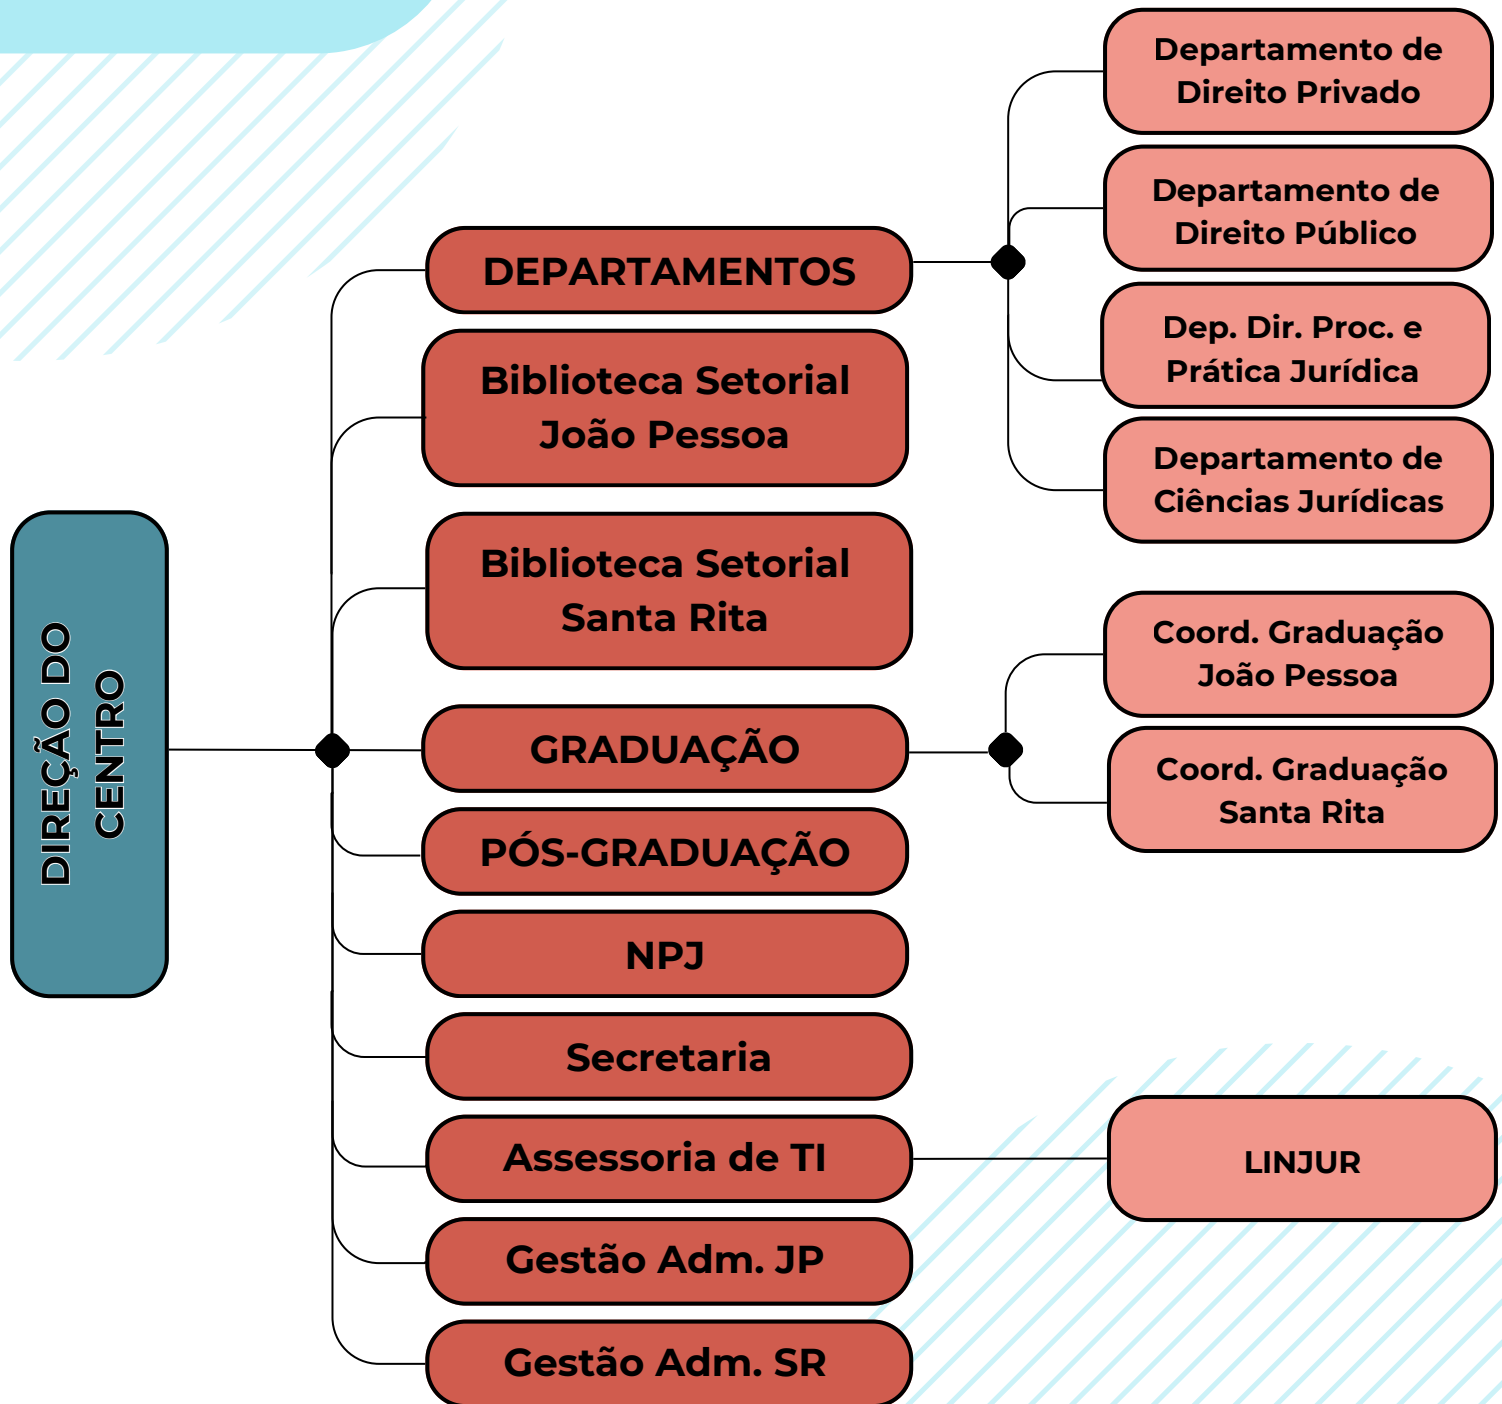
DIREÇÃO DO CENTRO

DEPARTAMENTOS

Departamento de Direito Privado

Departamento de Direito Público

Dep. Dir. Proc. e Prática Jurídica

Departamento de Ciências Jurídicas

Biblioteca Setorial João Pessoa

Biblioteca Setorial Santa Rita

GRADUAÇÃO

Coord. Graduação João Pessoa

Coord. Graduação Santa Rita

PÓS-GRADUAÇÃO

NPJ

Secretaria

Assessoria de TI

LINJUR

Gestão Adm. JP

Gestão Adm. SR